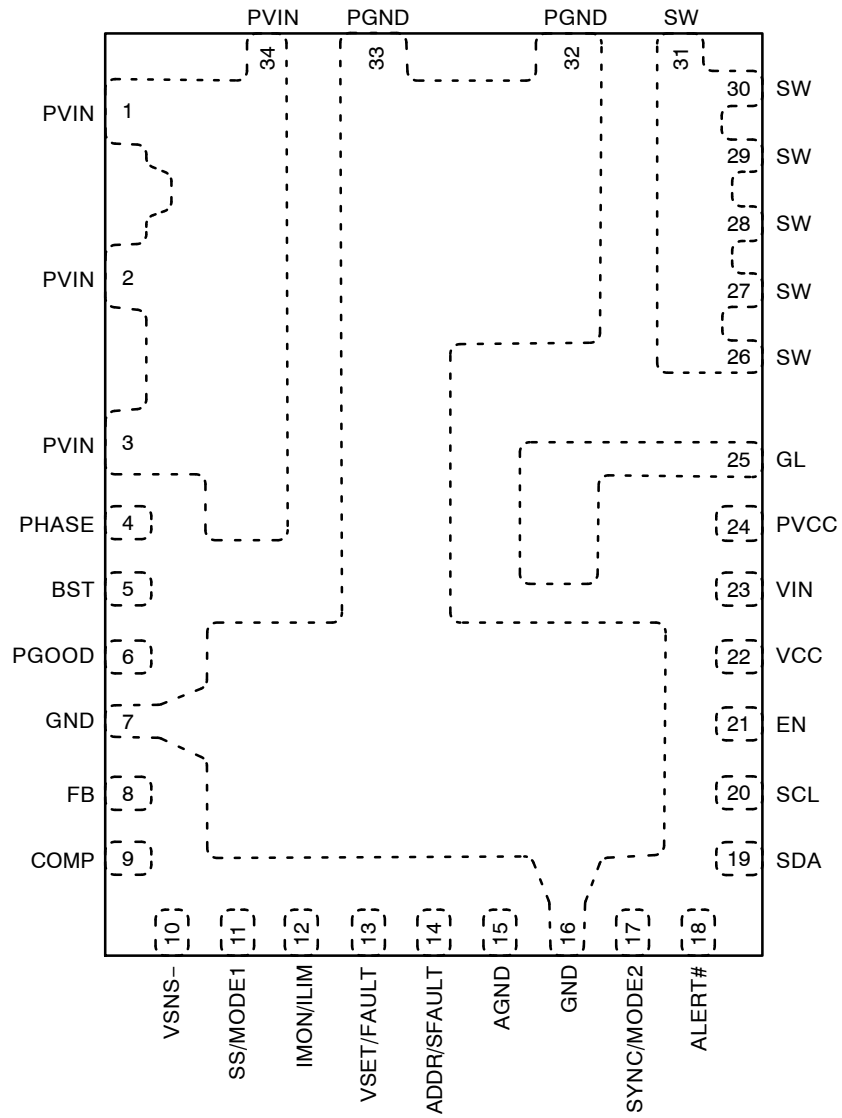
PVIN PGND PGND SW

34 33 32 31

PVIN 1
PVIN 2
PVIN 3
PHASE 4
BST 5
PGOOD 6
GND 7
FB 8
COMP 9

30 SW
29 SW
28 SW
27 SW
26 SW
25 GL
24 PVCC
23 VIN
22 VCC
21 EN
20 SCL
19 SDA

10 11 12 13 14 15 16 17 18

VSNS− SS/MODE1 IMON/ILIM VSET/FAULT ADDR/SFAULT AGND GND SYNC/MODE2 ALERT#